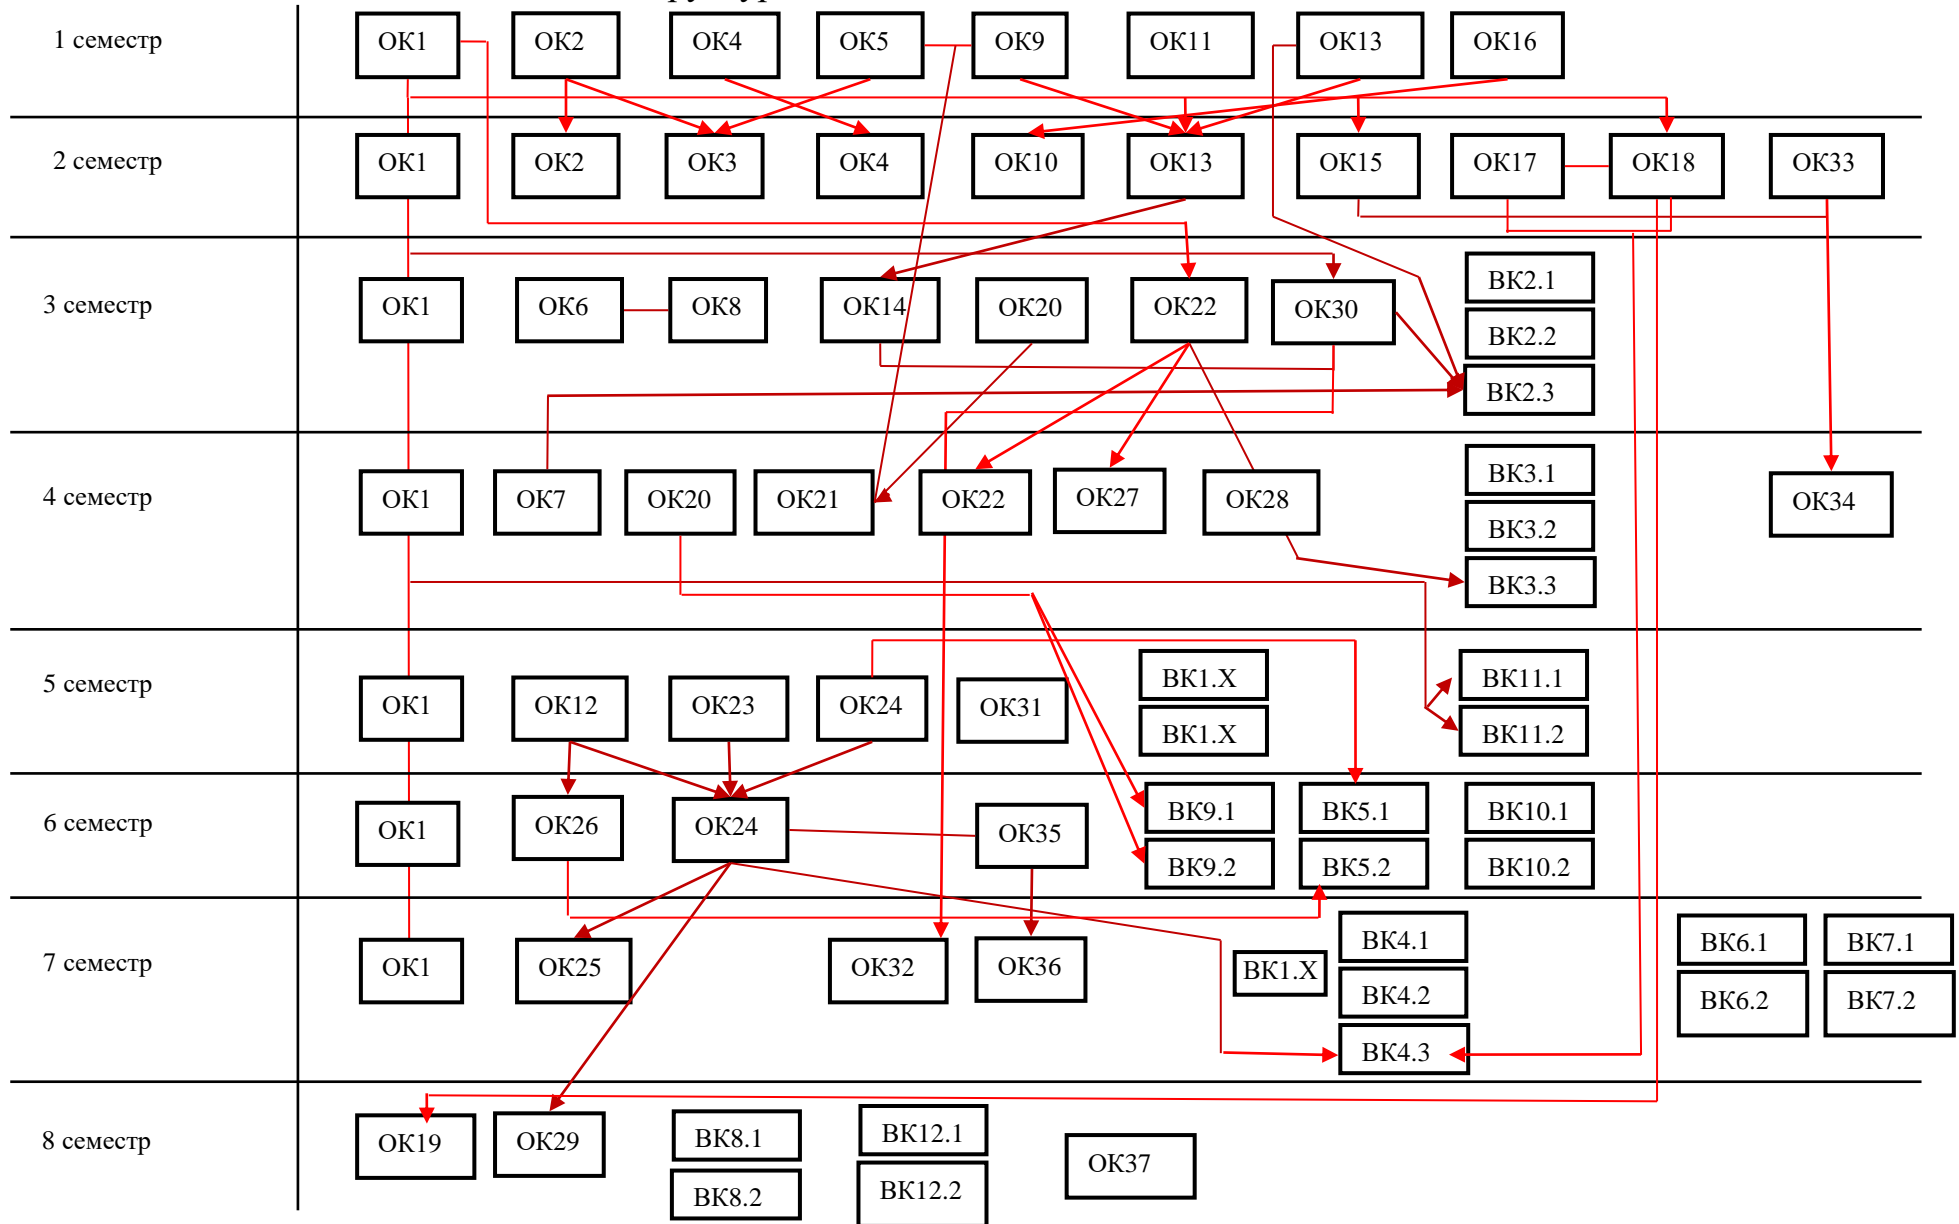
1 семестр
ОК1 ОК2 ОК4 ОК5 ОК9 ОК11 ОК13 ОК16

2 семестр
ОК1 ОК2 ОК3 ОК4 ОК10 ОК13 ОК15 ОК17 ОК18 ОК33

3 семестр
ОК1 ОК6 ОК8 ОК14 ОК20 ОК22 ОК30 ВК2.1 ВК2.2 ВК2.3

4 семестр
ОК1 ОК7 ОК20 ОК21 ОК22 ОК27 ОК28 ВК3.1 ВК3.2 ВК3.3 ОК34

5 семестр
ОК1 ОК12 ОК23 ОК24 ОК31 ВК1.Х ВК1.Х ВК11.1 ВК11.2

6 семестр
ОК1 ОК26 ОК24 ОК35 ВК9.1 ВК9.2 ВК5.1 ВК5.2 ВК10.1 ВК10.2

7 семестр
ОК1 ОК25 ОК32 ОК36 ВК1.Х ВК4.1 ВК4.2 ВК4.3 ВК6.1 ВК6.2 ВК7.1 ВК7.2

8 семестр
ОК19 ОК29 ВК8.1 ВК8.2 ВК12.1 ВК12.2 ОК37